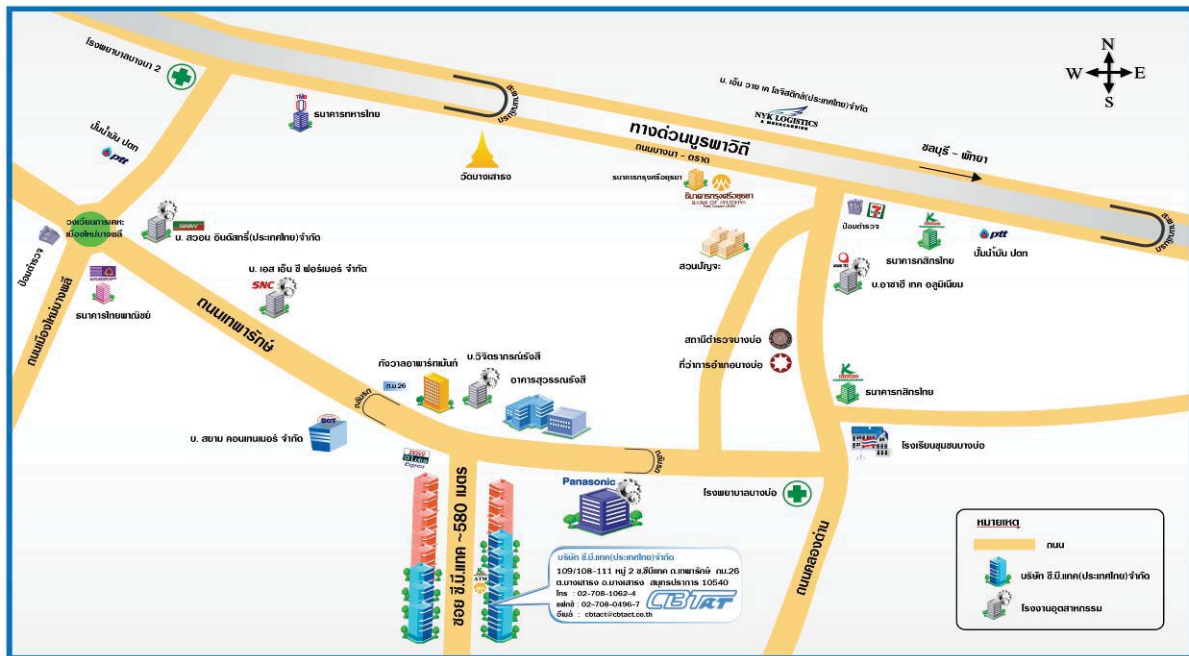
โรงพยาบาลบางนา 2

ปั๊มน้ำมัน ปตท
ptt

ธนาคารทหารไทย
TMB

กลับรถ

วัดบางเสาธง

ทางด่วนบูรพาวิถี

ถนนบางนา - ตราด

บ. เอ็น วาย เค โลจิสติกส์(ประเทศไทย)จำกัด
NYK LOGISTICS

ชลบุรี - พัทยา

กลับรถ

N
W
E
S

ธนาคารกรุงศรีอยุธยา
ธนาคารกรุงศรีอยุธยา
BANK OF AYUDHYA

วงเวียนการเคหะ เมืองใหม่บางพลี

ป้อมตำรวจ

บ. สวอน อินดัสทรี่(ประเทศไทย)จำกัด
SWAN

ธนาคารไทยพาณิชย์

บ. เอส เอ็น ซี ฟอร์เมอร์ จำกัด
SNC

ถนนเมืองใหม่บางพลี

ถนนเทพารักษ์

สวนปัญจะ

ป้อมตำรวจ

ธนาคารกสิกรไทย

ปั๊มน้ำมัน ปตท
ptt

บ.อาซาฮี เทค อลูมิเนียม

สถานีตำรวจบางบ่อ

ที่ว่าการอำเภอบางบ่อ

กังวาลอาพาร์ทเม้นท์

ก.ม.26

บ.วิจิตราภรณ์รังสี

อาคารสุวรรณรังสี

กลับรถ

ธนาคารกสิกรไทย

บ. สยาม คอนเทนเนอร์ จำกัด
SCT

โรงเรียนชุมชนบางบ่อ

7-Eleven Express

กลับรถ

Panasonic

โรงพยาบาลบางบ่อ

ซอย ซี.บี.แทค ~580 เมตร

ATM

บริษัท ซี.บี.แทค(ประเทศไทย)จำกัด
109/108-111 หมู่ 2 ซ.ซีบีแทค ถ.เทพารักษ์ กม.26
ต.บางเสาธง อ.บางเสาธง สมุทรปราการ 10540
โทร : 02-708-1062-4
แฟกซ์ : 02-708-0496-7
อีเมล์ : cbtact@cbtact.co.th
CBTAT

ถนนคลองด่าน

หมายเหตุ
ถนน
บริษัท ซี.บี.แทค(ประเทศไทย)จำกัด
โรงงานอุตสาหกรรม